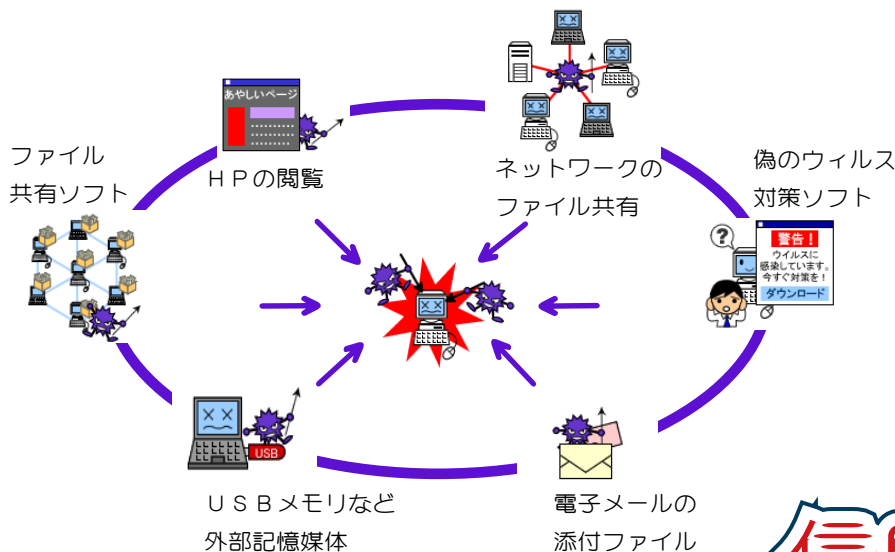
あやしいページ

ＨＰの閲覧

ネットワークの
ファイル共有

ファイル
共有ソフト

偽のウィルス
対策ソフト

警告！
ウィルスに
感染しています。
今すぐ対策を！
ダウンロード

USB

ＵＳＢメモリなど
外部記憶媒体

電子メールの
添付ファイル